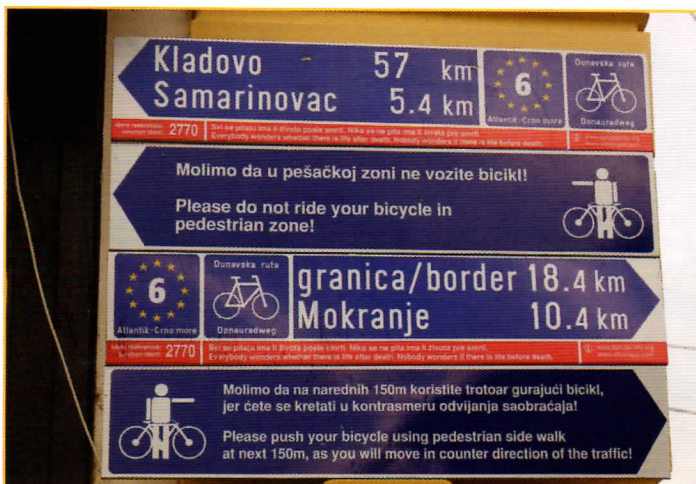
Kladovo 57 km
Samarinovac 5.4 km

6
Atlantik-Crno more

Dunavska ruta
Donauradweg

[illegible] 2770 Svi se pitaju ima li života posle smrti. Niko se ne pita ima li života pre smrti. Everybody wonders whether there is life after death. Nobody wonders if there is life before death. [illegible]

Molimo da u pešačkoj zoni ne vozite bicikl!

Please do not ride your bicycle in pedestrian zone!

6
Atlantik-Crno more

Dunavska ruta
Donauradweg

granica/border 18.4 km
Mokranje 10.4 km

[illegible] 2770 Svi se pitaju ima li života posle smrti. Niko se ne pita ima li života pre smrti. Everybody wonders whether there is life after death. Nobody wonders if there is life before death. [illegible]

Molimo da na narednih 150m koristite trotoar gurajući bicikl, jer ćete se kretati u kontrasmeru odvijanja saobraćaja!

Please push your bicycle using pedestrian side walk at next 150m, as you will move in counter direction of the traffic!